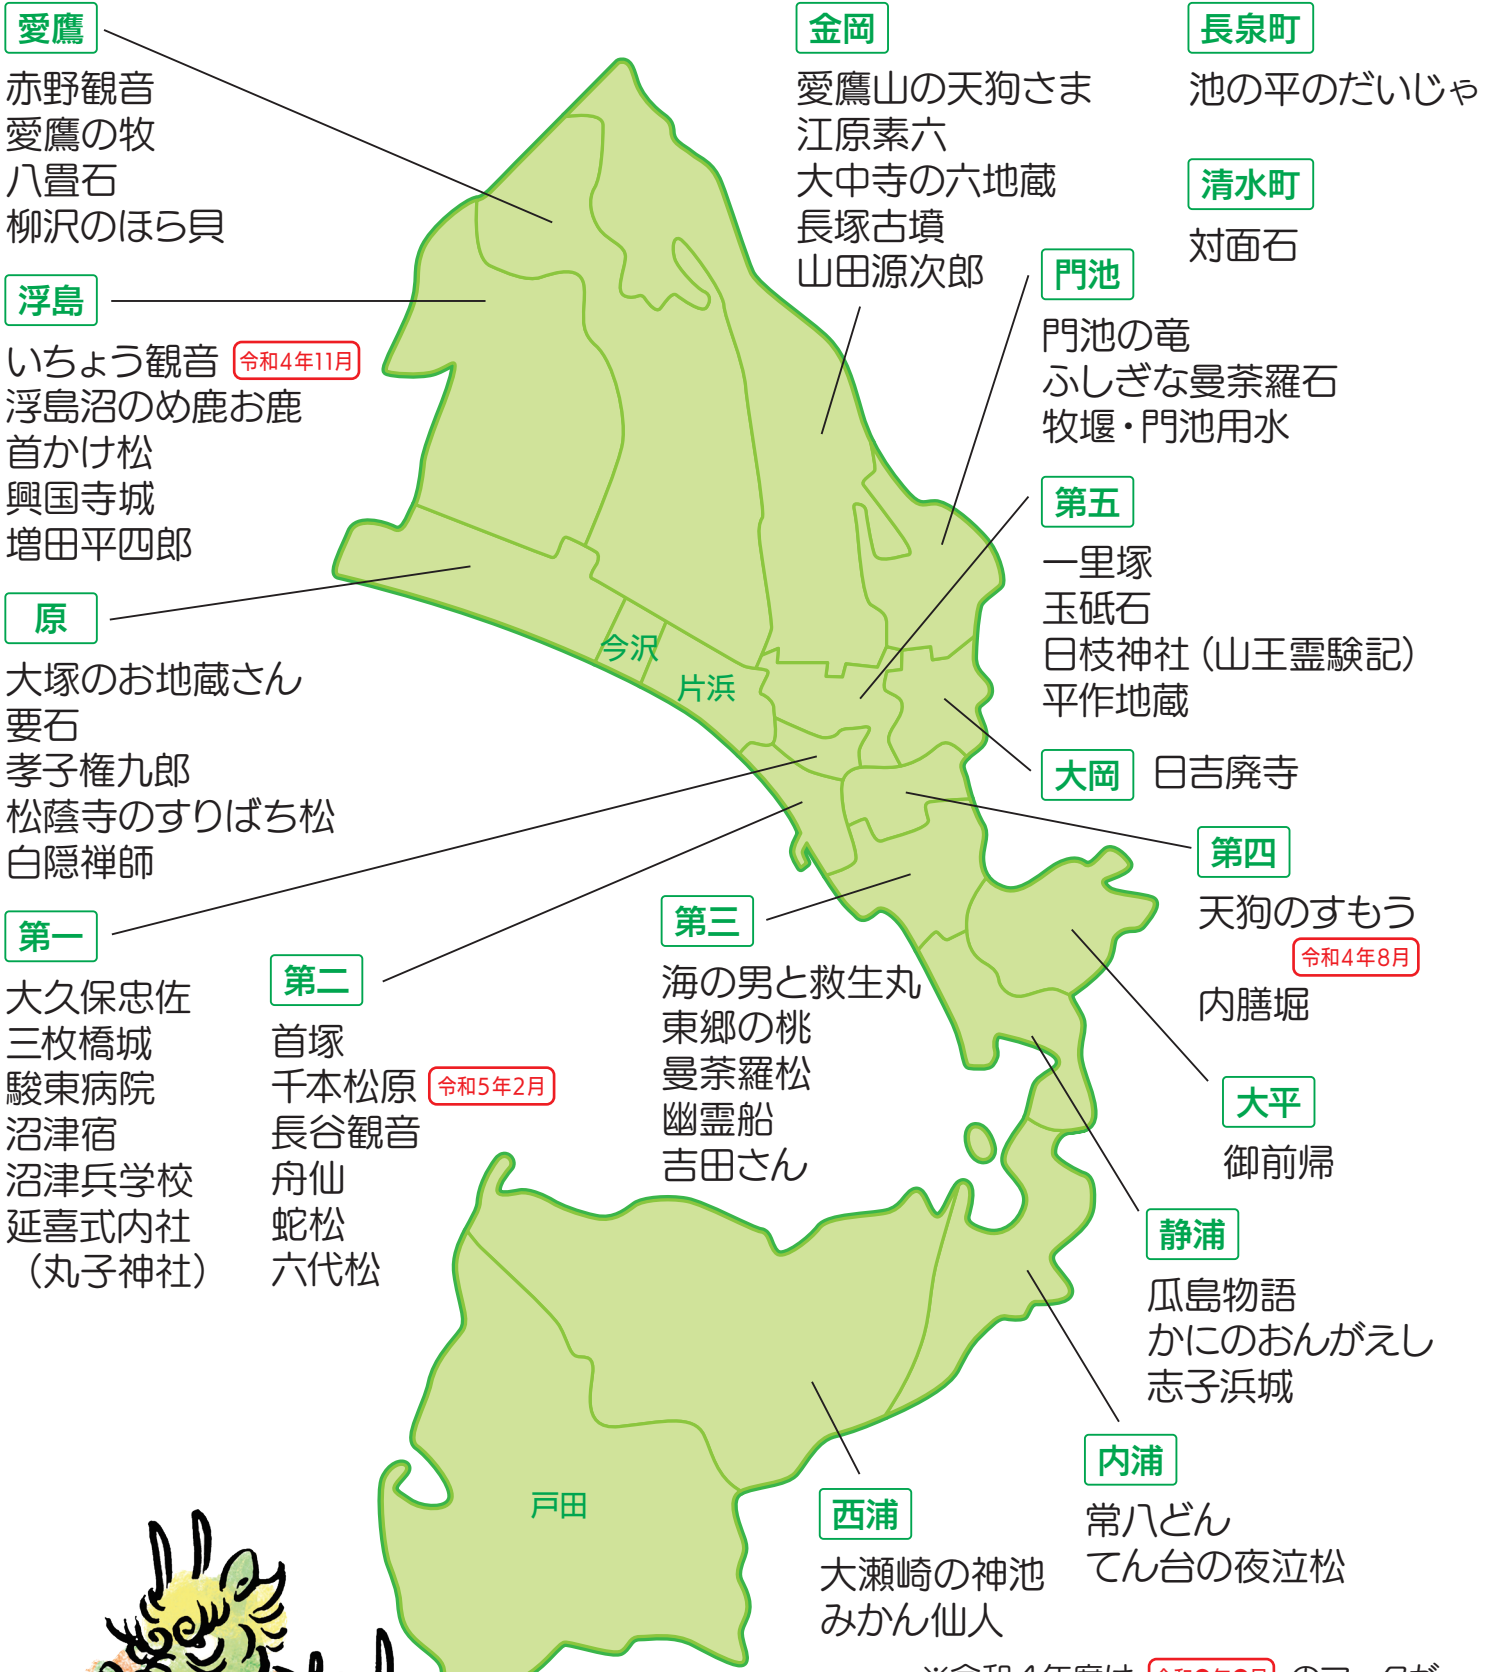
愛鷹
赤野観音
愛鷹の牧
八畳石
柳沢のほら貝

浮島
いちょう観音 令和4年11月
浮島沼のめ鹿お鹿
首かけ松
興国寺城
増田平四郎

原
大塚のお地蔵さん
要石
孝子権九郎
松蔭寺のすりばち松
白隠禅師

第一
大久保忠佐
三枚橋城
駿東病院
沼津宿
沼津兵学校
延喜式内社（丸子神社）

第二
首塚
千本松原 令和5年2月
長谷観音
舟仙
蛇松
六代松

金岡
愛鷹山の天狗さま
江原素六
大中寺の六地蔵
長塚古墳
山田源次郎

長泉町
池の平のだいじゃ

清水町
対面石

門池
門池の竜
ふしぎな曼荼羅石
牧堰・門池用水

第五
一里塚
玉砥石
日枝神社（山王霊験記）
平作地蔵

大岡 日吉廃寺

第四
天狗のすもう 令和4年8月
内膳堀

第三
海の男と救生丸
東郷の桃
曼荼羅松
幽霊船
吉田さん

今沢
片浜

大平
御前帰

静浦
瓜島物語
かにのおんがえし
志子浜城

内浦
常八どん
てん台の夜泣松

西浦
大瀬崎の神池
みかん仙人

戸田

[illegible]